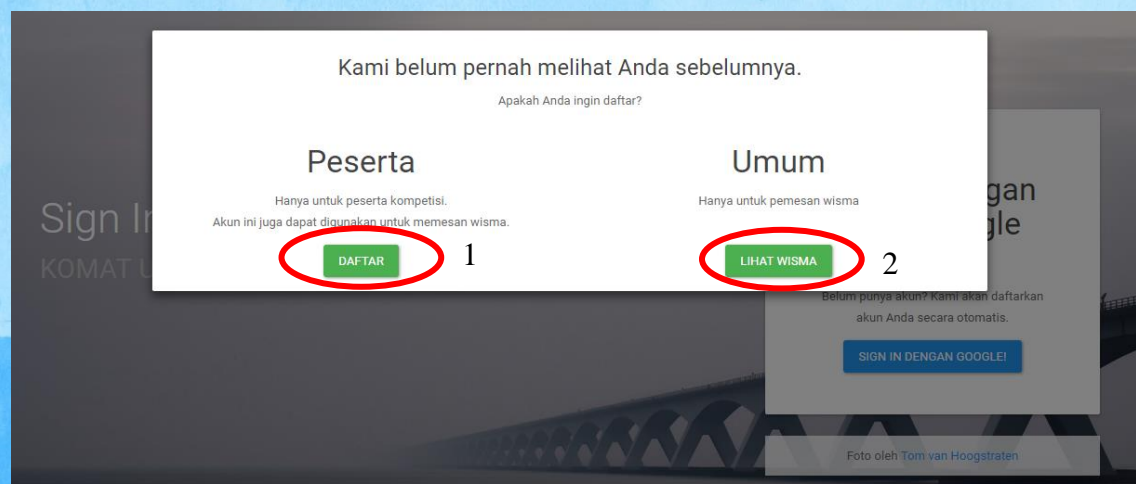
Kami belum pernah melihat Anda sebelumnya.

Apakah Anda ingin daftar?

Peserta

Hanya untuk peserta kompetisi.
Akun ini juga dapat digunakan untuk memesan wisma.

DAFTAR

1

Umum

Hanya untuk pemesan wisma

LIHAT WISMA

2

Sign In

KOMAT U

gan
gle

Belum punya akun? Kami akan daftarkan akun Anda secara otomatis.

SIGN IN DENGAN GOOGLE!

Foto oleh Tom van Hoogstraten